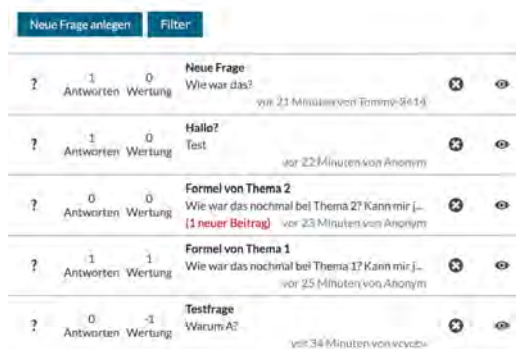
Neue Frage anlegen Filter

| | | | | |
|---|---|---|---|---|
| ? | 1 Antworten | 0 Wertung | **Neue Frage** Wie war das? vor 21 Minuten von Tommy-9414 | |
| ? | 1 Antworten | 0 Wertung | **Hallo?** Test vor 22 Minuten von Anonym | |
| ? | 0 Antworten | 0 Wertung | **Formel von Thema 2** Wie war das nochmal bei Thema 2? Kann mir j... (1 neuer Beitrag) vor 23 Minuten von Anonym | |
| ? | 1 Antworten | 1 Wertung | **Formel von Thema 1** Wie war das nochmal bei Thema 1? Kann mir j... vor 25 Minuten von Anonym | |
| ? | 0 Antworten | -1 Wertung | **Testfrage** Warum A? vor 34 Minuten von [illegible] | |